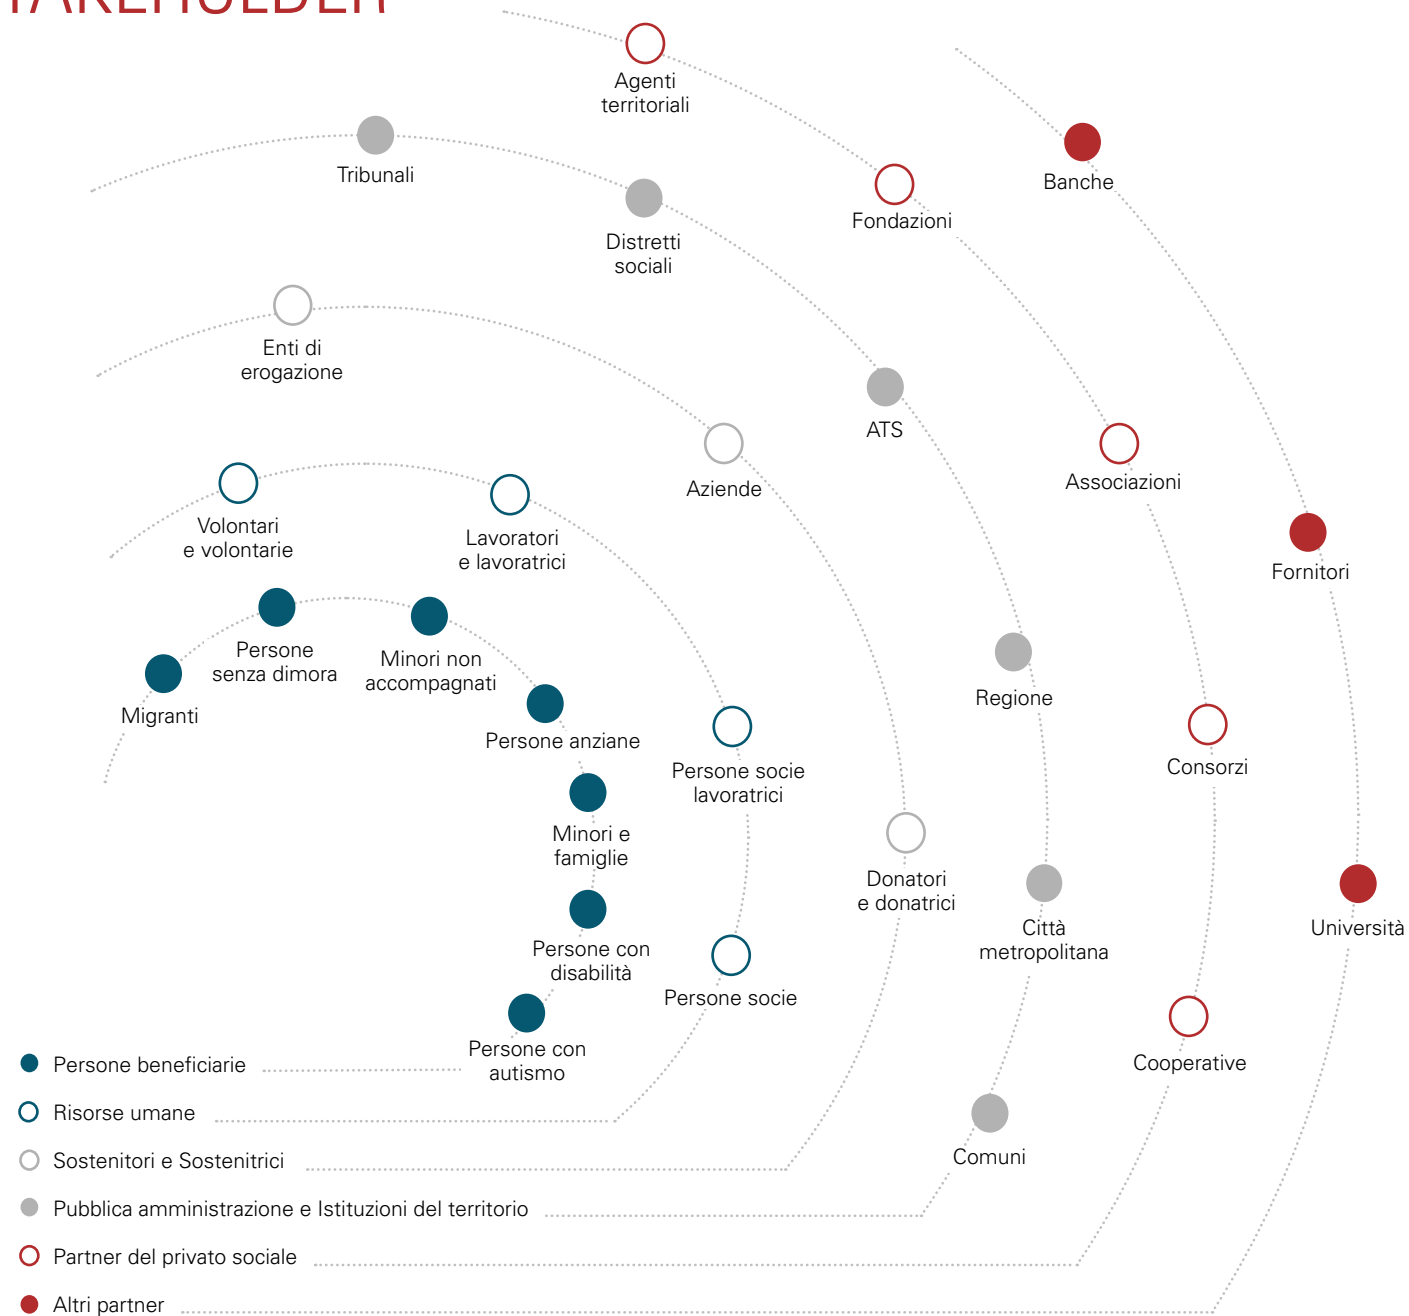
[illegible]

Agenti territoriali

Banche

Tribunali

Fondazioni

Distretti sociali

Enti di erogazione

ATS

Associazioni

Aziende

Volontari e volontarie

Lavoratori e lavoratrici

Fornitori

Persone senza dimora

Minori non accompagnati

Migranti

Regione

Persone anziane

Persone socie lavoratrici

Consorzi

Minori e famiglie

Donatori e donatrici

Università

Città metropolitana

Persone con disabilità

Persone socie

Persone con autismo

Cooperative

Persone beneficiarie

Risorse umane

Comuni

Sostenitori e Sostenitrici

Pubblica amministrazione e Istituzioni del territorio

Partner del privato sociale

Altri partner